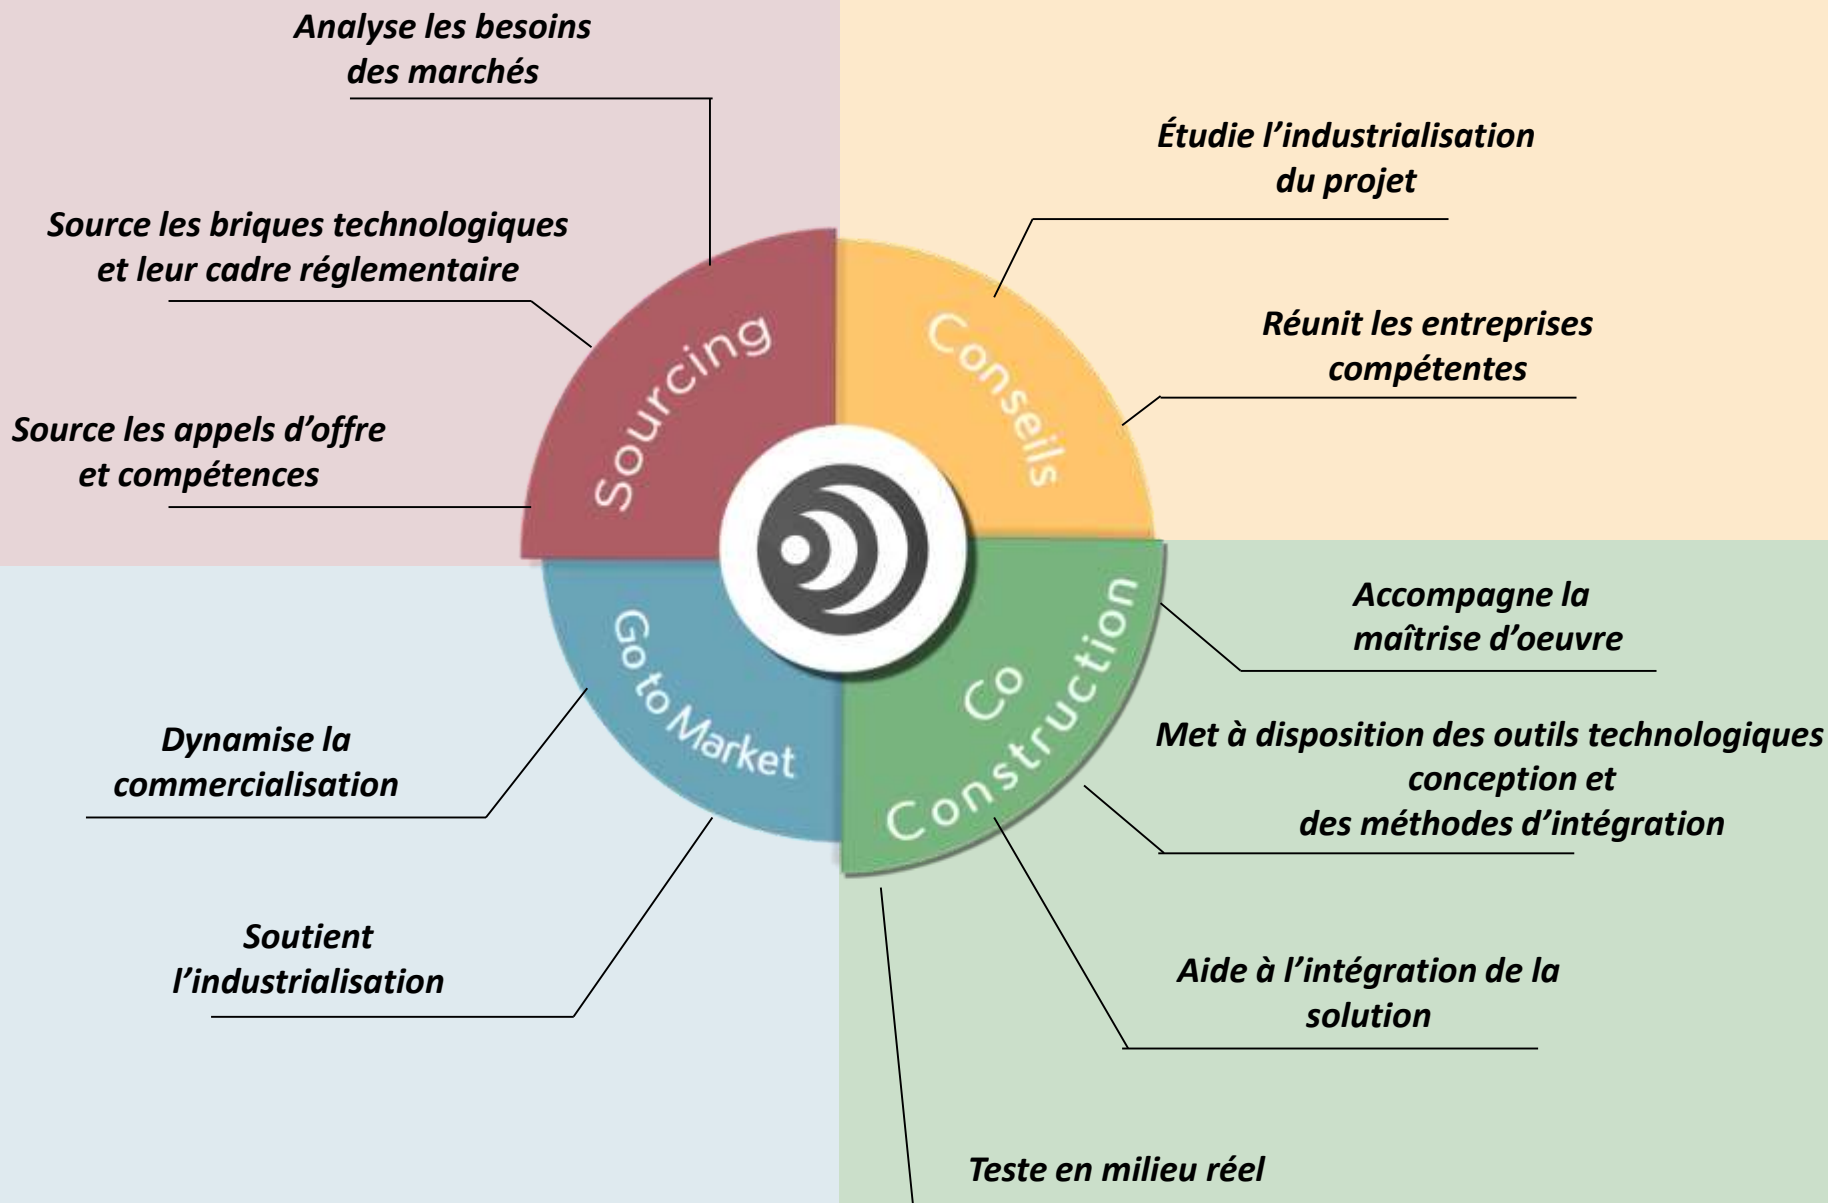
Analyse les besoins des marchés

Source les briques technologiques et leur cadre réglementaire

Source les appels d'offre et compétences

Sourcing

Conseils

Étudie l'industrialisation du projet

Réunit les entreprises compétentes

Go to Market

Co Construction

Accompagne la maîtrise d'oeuvre

Met à disposition des outils technologiques conception et des méthodes d'intégration

Dynamise la commercialisation

Soutient l'industrialisation

Aide à l'intégration de la solution

Teste en milieu réel